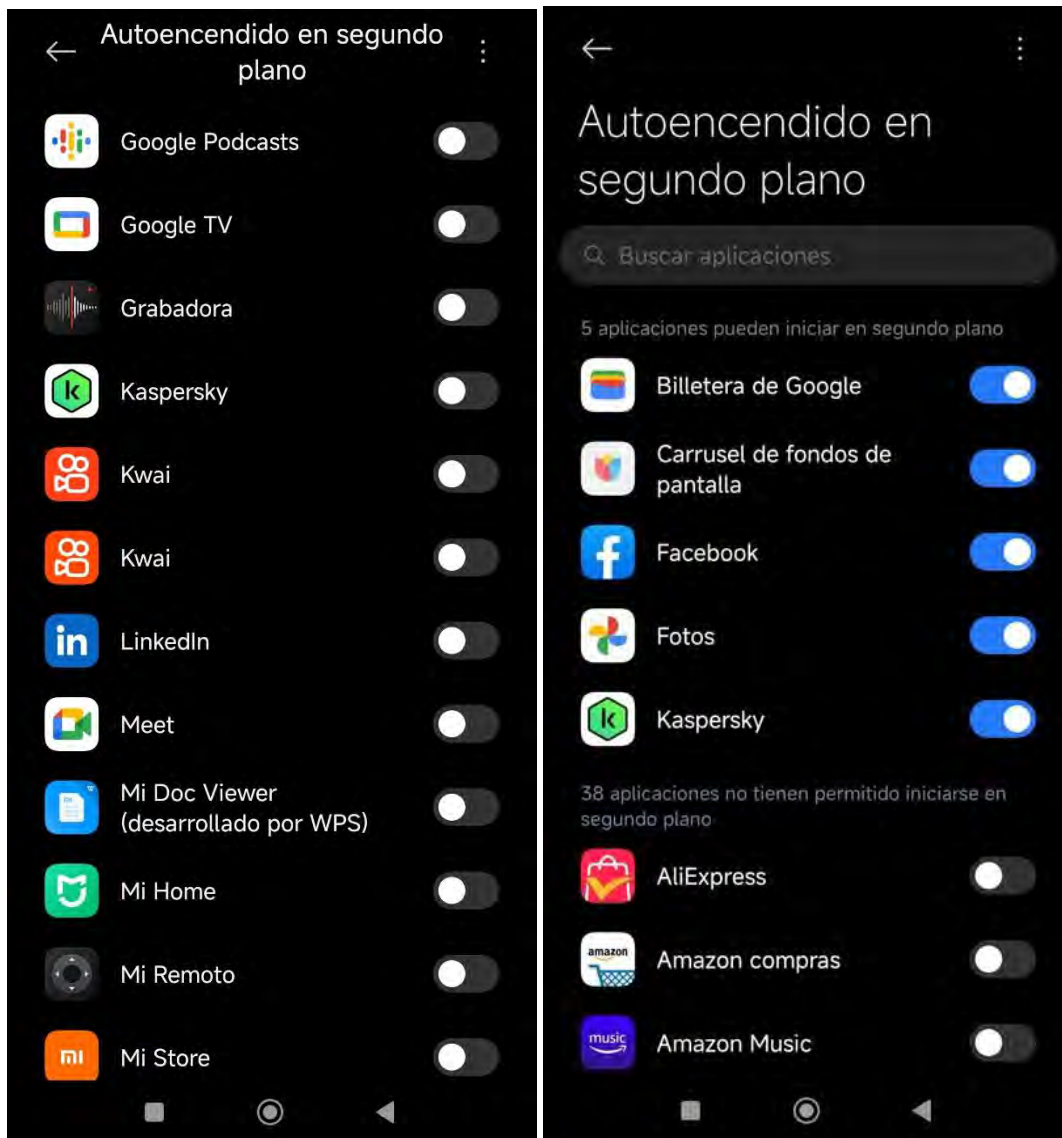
Autoencendido en segundo plano

Google Podcasts

Google TV

Grabadora

Kaspersky

Kwai

Kwai

LinkedIn

Meet

Mi Doc Viewer (desarrollado por WPS)

Mi Home

Mi Remoto

Mi Store

Autoencendido en segundo plano

Buscar aplicaciones

5 aplicaciones pueden iniciar en segundo plano

Billetera de Google

Carrusel de fondos de pantalla

Facebook

Fotos

Kaspersky

38 aplicaciones no tienen permitido iniciarse en segundo plano

AliExpress

Amazon compras

Amazon Music